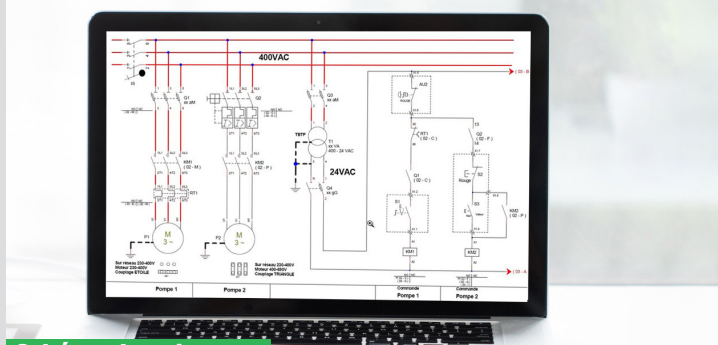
400VAC

G1
xx aM

Q2

Q3
xx aM

TBTP

T1
xx VA
400 - 24 VAC

24VAC

Q4
xx gG

AU2

RT1
( 02 - C )

Q2
( 02 - F )

KM1
( 02 - M )

RT1

KM2
( 02 - F )

S1

S2
Rouge

S3

KM2
( 02 - F )

KM1

KM2

P1

M
3 ~

P2

M
3 ~

Sur réseau 230-400V
Moteur 230-400V
Couplage ETOILE

Sur réseau 230-400V
Moteur 400-690V
Couplage TRIANGLE

/ 03 - B

/ 03 - A

Pompe 1

Pompe 2

Commande
Pompe 1

Commande
Pompe 2